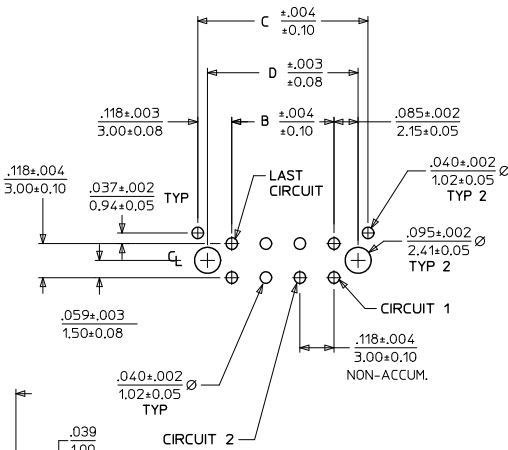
C $\frac{\pm.004}{\pm0.10}$

D $\frac{\pm.003}{\pm0.08}$

$\frac{.118\pm.003}{3.00\pm0.08}$

B $\frac{\pm.004}{\pm0.10}$

$\frac{.085\pm.002}{2.15\pm0.05}$

$\frac{.118\pm.004}{3.00\pm0.10}$

$\frac{.037\pm.002}{0.94\pm0.05}$ TYP

LAST CIRCUIT

$\frac{.040\pm.002}{1.02\pm0.05}$ Ø TYP 2

$\frac{.095\pm.002}{2.41\pm0.05}$ Ø TYP 2

CL

CIRCUIT 1

$\frac{.059\pm.003}{1.50\pm0.08}$

$\frac{.118\pm.004}{3.00\pm0.10}$ NON-ACCUM.

$\frac{.040\pm.002}{1.02\pm0.05}$ Ø TYP

CIRCUIT 2

$\frac{.039}{1.00}$